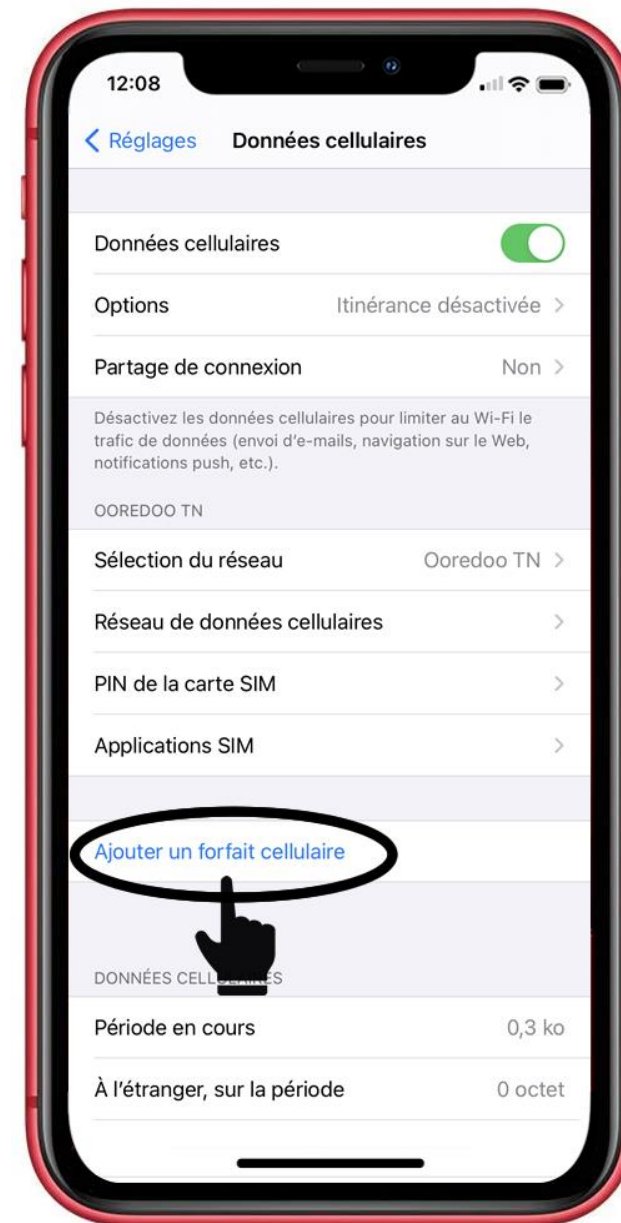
12:08

< Réglages Données cellulaires

Données cellulaires

Options Itinérance désactivée >

Partage de connexion Non >

Désactivez les données cellulaires pour limiter au Wi-Fi le trafic de données (envoi d'e-mails, navigation sur le Web, notifications push, etc.).

OOREDOO TN

Sélection du réseau Ooredoo TN >

Réseau de données cellulaires >

PIN de la carte SIM >

Applications SIM >

Ajouter un forfait cellulaire

DONNÉES CELL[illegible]RES

Période en cours 0,3 ko

À l'étranger, sur la période 0 octet